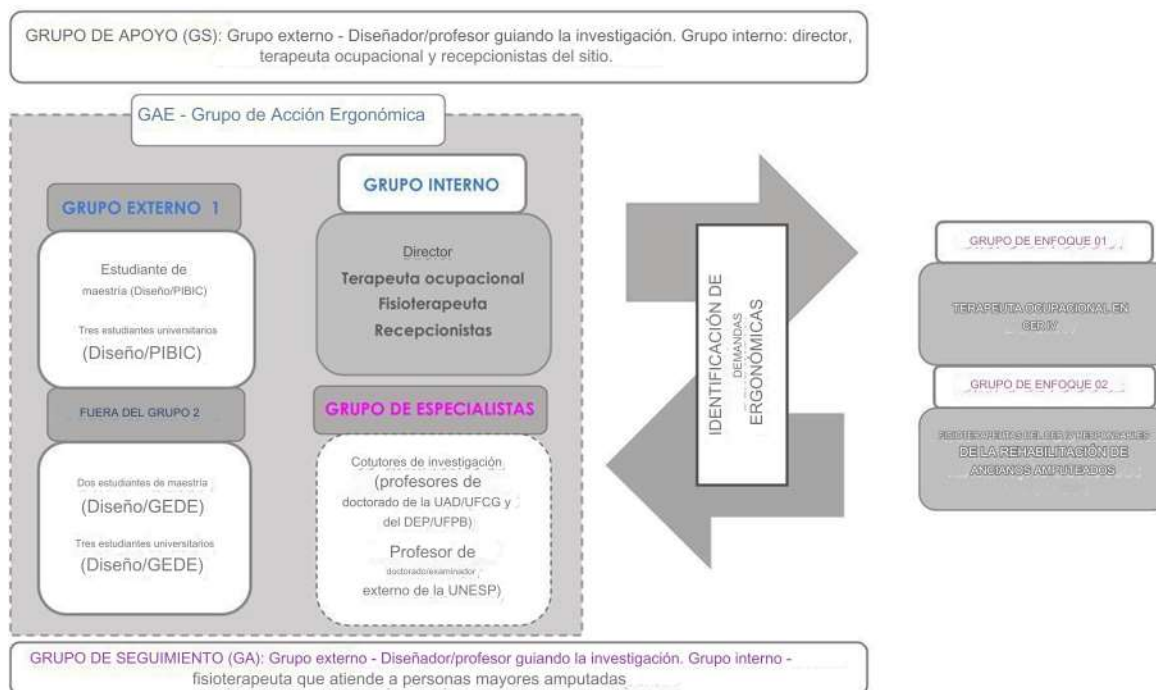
GRUPO DE APOYO (GS): Grupo externo - Diseñador/profesor guiando la investigación. Grupo interno: director, terapeuta ocupacional y recepcionistas del sitio.

GAE - Grupo de Acción Ergonómica

GRUPO EXTERNO 1

Estudiante de maestría (Diseño/PIBIC)

Tres estudiantes universitarios (Diseño/PIBIC)

FUERA DEL GRUPO 2

Dos estudiantes de maestría (Diseño/GEDE)

Tres estudiantes universitarios (Diseño/GEDE)

GRUPO INTERNO

Director
Terapeuta ocupacional
Fisioterapeuta
Recepcionistas

GRUPO DE ESPECIALISTAS

Cotutores de investigación (profesores de doctorado de la UAD/UFCG y del DEP/UFPB)

Profesor de doctorado/examinador externo de la UNESP)

IDENTIFICACIÓN DE DEMANDAS ERGONÓMICAS

GRUPO DE ENFOQUE 01

TERAPEUTA OCUPACIONAL EN CER IV

GRUPO DE ENFOQUE 02

FISIOTERAPEUTAS DEL CER IV RESPONSABLES DE LA REHABILITACIÓN DE ANCIANOS AMPUTADOS

GRUPO DE SEGUIMIENTO (GA): Grupo externo - Diseñador/profesor guiando la investigación. Grupo interno - fisioterapeuta que atiende a personas mayores amputadas